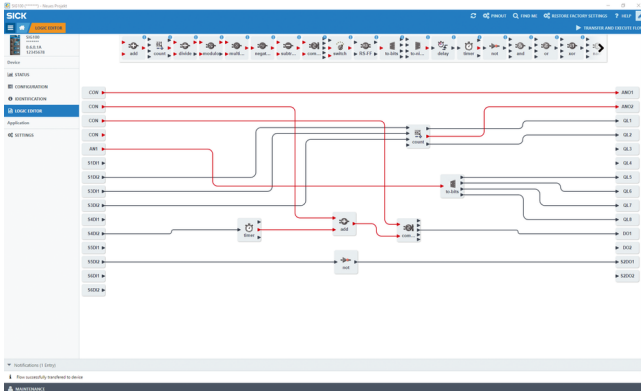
SICK | Neues Projekt

SICK

LOGIC EDITOR

PINOUT FIND ME RESTORE FACTORY SETTINGS HELP

TRANSFER AND EXECUTE FLOW

SIG100
0.6.0.14
12345678

Device

STATUS

CONFIGURATION

IDENTIFICATION

LOGIC EDITOR

Application

SETTINGS

add count divide modulo multi... negat... subtr... com... switch RS-FF to-bits to-si... delay timer not and or xor

CON
CON
CON
CON
AN1
S1DI1
S1DI2
S3DI1
S3DI2
S4DI1
S4DI2
S5DI1
S5DI2
S6DI1
S6DI2

count
to-bits
timer
add
com...
not

ANO1
ANO2
QL1
QL2
QL3
QL4
QL5
QL6
QL7
QL8
DO1
DO2
S2DO1
S2DO2

Notifications (1 Entry)

Flow successfully transferred to device

MAINTENANCE